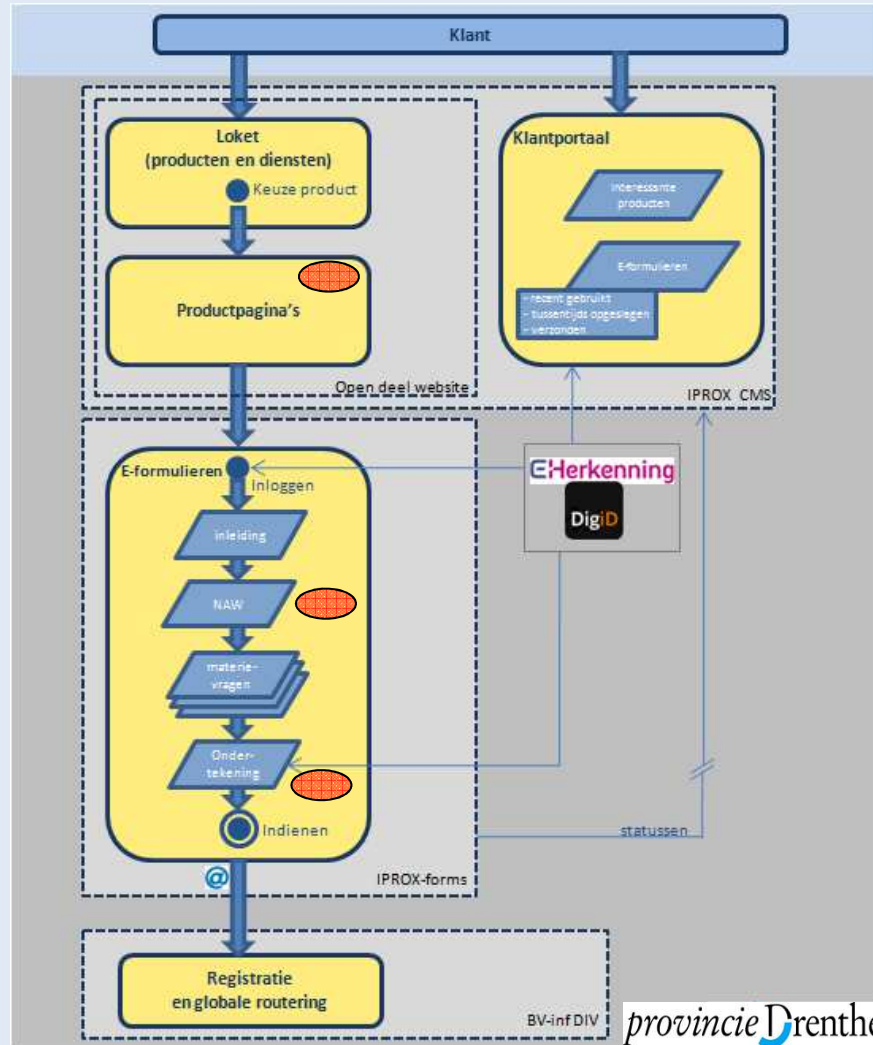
Klant

Loket
(producten en diensten)

Keuze product

Productpagina's

Open deel website

Klantportaal

Interessante producten

E-formulieren

- recent gebruikt
- tussentijds opgeslagen
- verzonden

IPROX CMS

E-formulieren

Inloggen

inleiding

NAW

materie-vragen

Onder-tekening

Indienen

IPROX-forms

EHerkenning

DigiD

statussen

@

Registratie en globale routering

BV-inf DIV

provincie Drenthe